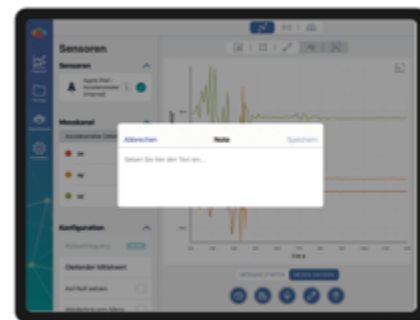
Sensoren

Sensoren

Apple iPad - Accelerometer (intern)

Messkanal

ax

ay

az

Abbrechen

Notiz

Speichern

Geben Sie hier den Text ein...

Konfiguration

Gleitender Mittelwert

Auf Null setzen

Zeit (s)